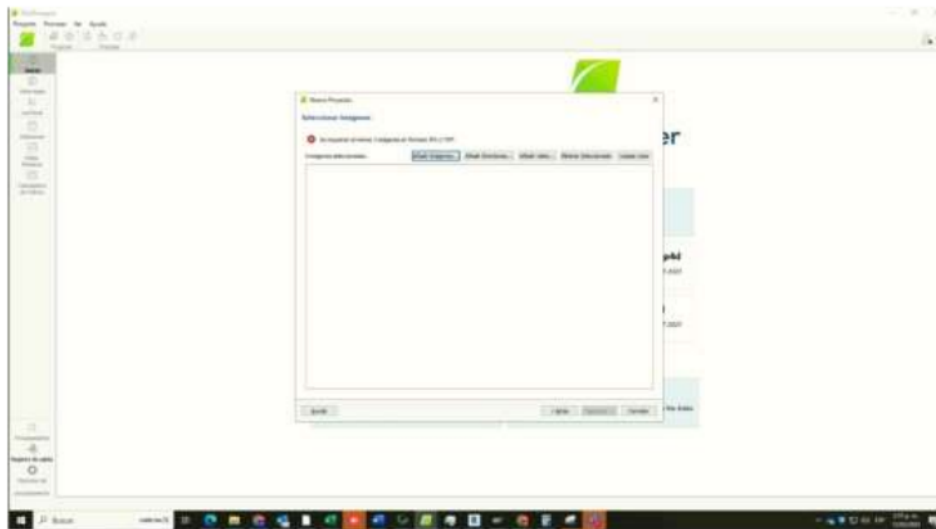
Nuevo Proyecto

Seleccionar Imagenes

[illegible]

Imagenes para procesar

Añadir Imágenes... | Añadir Directorio... | Añadir video... | Borrar Seleccionado | Limpiar Lista

Ayuda

< Atrás | Siguiente > | Cancelar

er

p4d

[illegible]